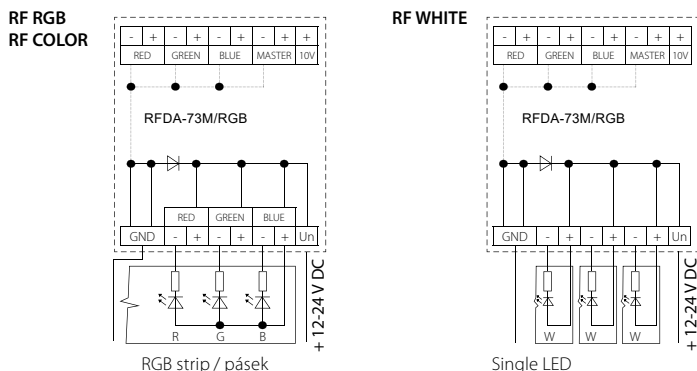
RF RGB
RF COLOR

| - | + | - | + | - | + | - | + | + |
|---|---|---|---|---|---|---|---|---|
| RED | | GREEN | | BLUE | | MASTER | | 10V |

RFDA-73M/RGB

| RED | | GREEN | | BLUE | |
|---|---|---|---|---|---|

| GND | - | + | - | + | - | + | Un |
|---|---|---|---|---|---|---|---|

R G B

+ 12-24 V DC

RGB strip / pásek

RF WHITE

| - | + | - | + | - | + | - | + | + |
|---|---|---|---|---|---|---|---|---|
| RED | | GREEN | | BLUE | | MASTER | | 10V |

RFDA-73M/RGB

| GND | - | + | - | + | - | + | Un |
|---|---|---|---|---|---|---|---|

W W W

+ 12-24 V DC

Single LED